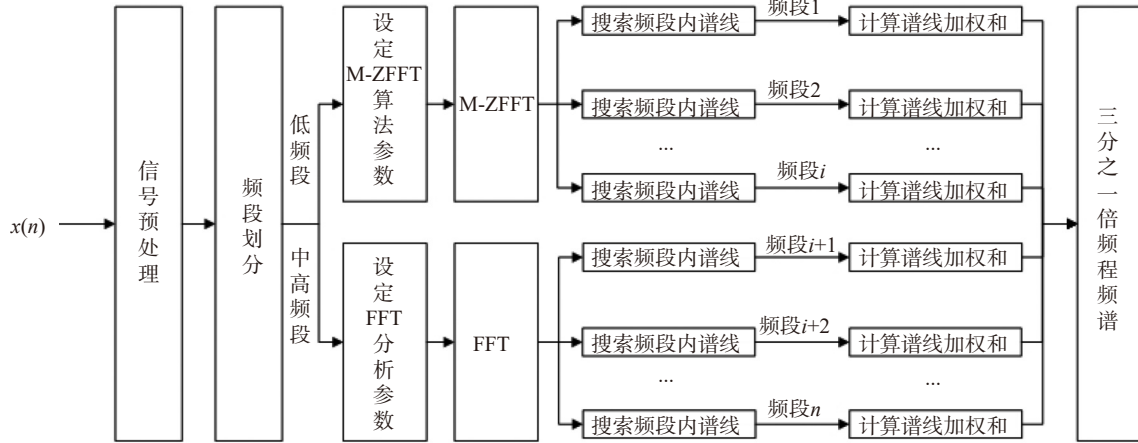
$x(n)$

信号预处理

频段划分

低频段

中高频段

设定M-ZFFT算法参数

M-ZFFT

设定FFT分析参数

FFT

搜索频段内谱线
频段1
计算谱线加权和

搜索频段内谱线
频段2
计算谱线加权和

...
...

搜索频段内谱线
频段$i$
计算谱线加权和

搜索频段内谱线
频段$i+1$
计算谱线加权和

搜索频段内谱线
频段$i+2$
计算谱线加权和

...
...

搜索频段内谱线
频段$n$
计算谱线加权和

三分之一倍频程频谱